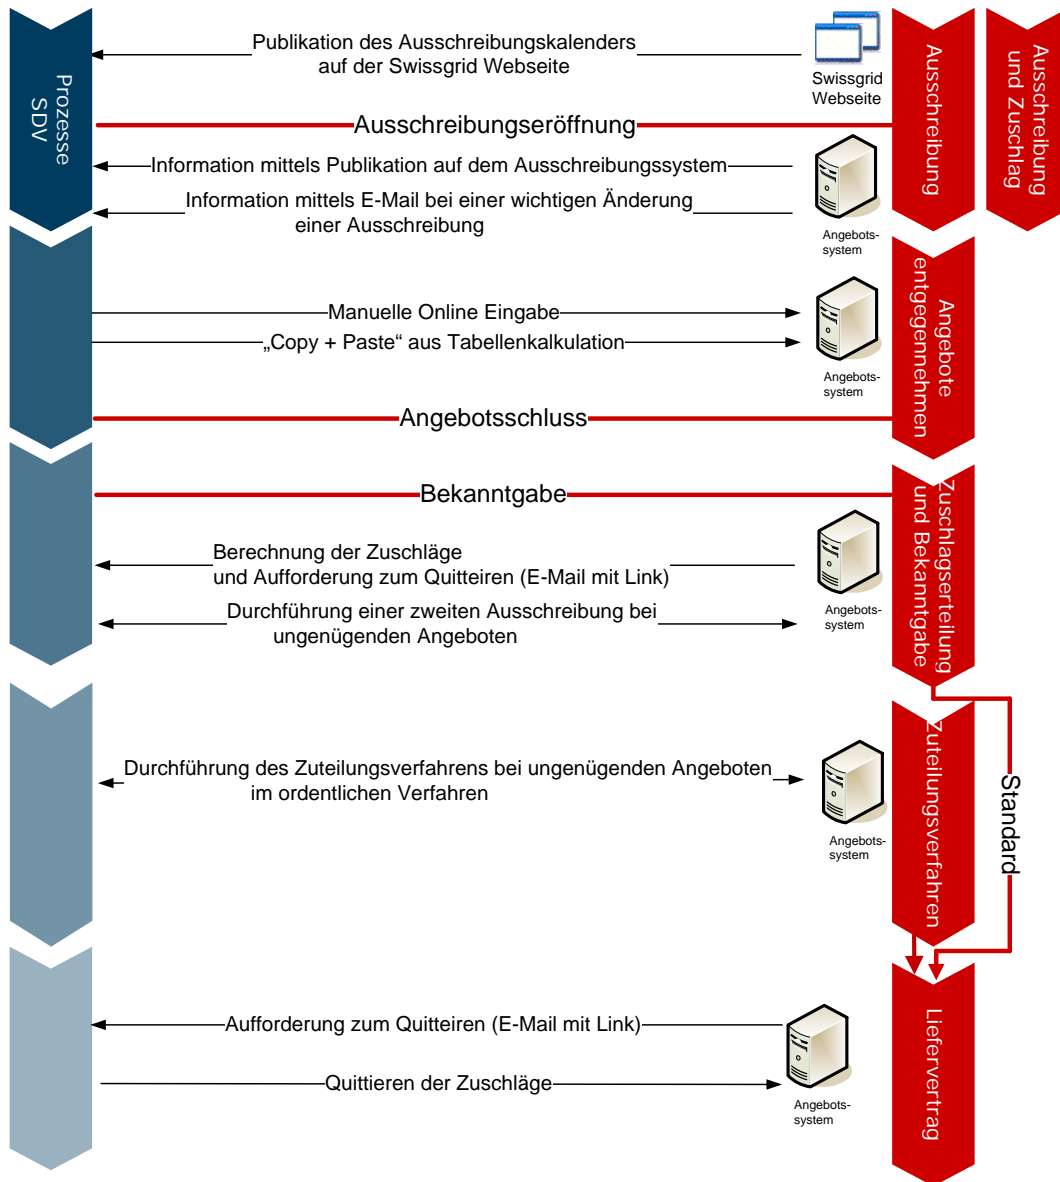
Prozesse SDV

Publikation des Ausschreibungskalenders auf der Swissgrid Webseite

Swissgrid Webseite

Ausschreibung

Ausschreibung und Zuschlag

Ausschreibungseröffnung

Information mittels Publikation auf dem Ausschreibungssystem

Information mittels E-Mail bei einer wichtigen Änderung einer Ausschreibung

Angebots-system

Manuelle Online Eingabe

„Copy + Paste“ aus Tabellenkalkulation

Angebots-system

Angebote entgegennehmen

Angebotsschluss

Bekanntgabe

Zuschlagserteilung und Bekanntgabe

Berechnung der Zuschläge und Aufforderung zum Quitteiren (E-Mail mit Link)

Durchführung einer zweiten Ausschreibung bei ungenügenden Angeboten

Angebots-system

Durchführung des Zuteilungsverfahrens bei ungenügenden Angeboten im ordentlichen Verfahren

Angebots-system

Zuteilungsverfahren

Standard

Aufforderung zum Quitteiren (E-Mail mit Link)

Quittieren der Zuschläge

Angebots-system

Liefervertrag